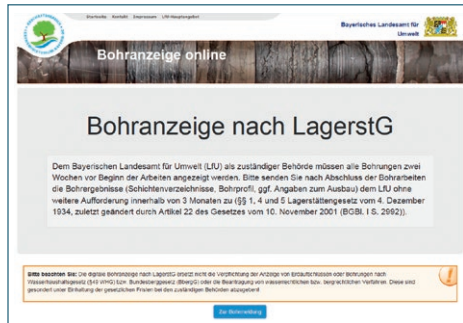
Startseite Kontakt Impressum LfU-Hauptangebot

Bayerisches Landesamt für Umwelt

Bohranzeige online

Bohranzeige nach LagerstG

Dem Bayerischen Landesamt für Umwelt (LfU) als zuständiger Behörde müssen alle Bohrungen zwei Wochen vor Beginn der Arbeiten angezeigt werden. Bitte senden Sie nach Abschluss der Bohrarbeiten die Bohrergebnisse (Schichtenverzeichnisse, Bohrprofil, ggf. Angaben zum Ausbau) dem LfU ohne weitere Aufforderung innerhalb von 3 Monaten zu (§§ 1, 4 und 5 Lagerstättengesetz vom 4. Dezember 1934, zuletzt geändert durch Artikel 22 des Gesetzes vom 10. November 2001 (BGBl. I S. 2992)).

Bitte beachten Sie: Die digitale Bohranzeige nach LagerstG ersetzt nicht die Verpflichtung der Anzeige von Erlaubnis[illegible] oder Bohrungen nach Wasserhaushaltsgesetz (§49 WHG) bzw. Bundesberggesetz (BBergG) oder die Beantragung von wasserrechtlichen bzw. bergrechtlichen Verfahren. Diese sind gesondert unter Einhaltung der gesetzlichen Fristen bei den zuständigen Behörden abzugeben!

Zur Bohranzeige